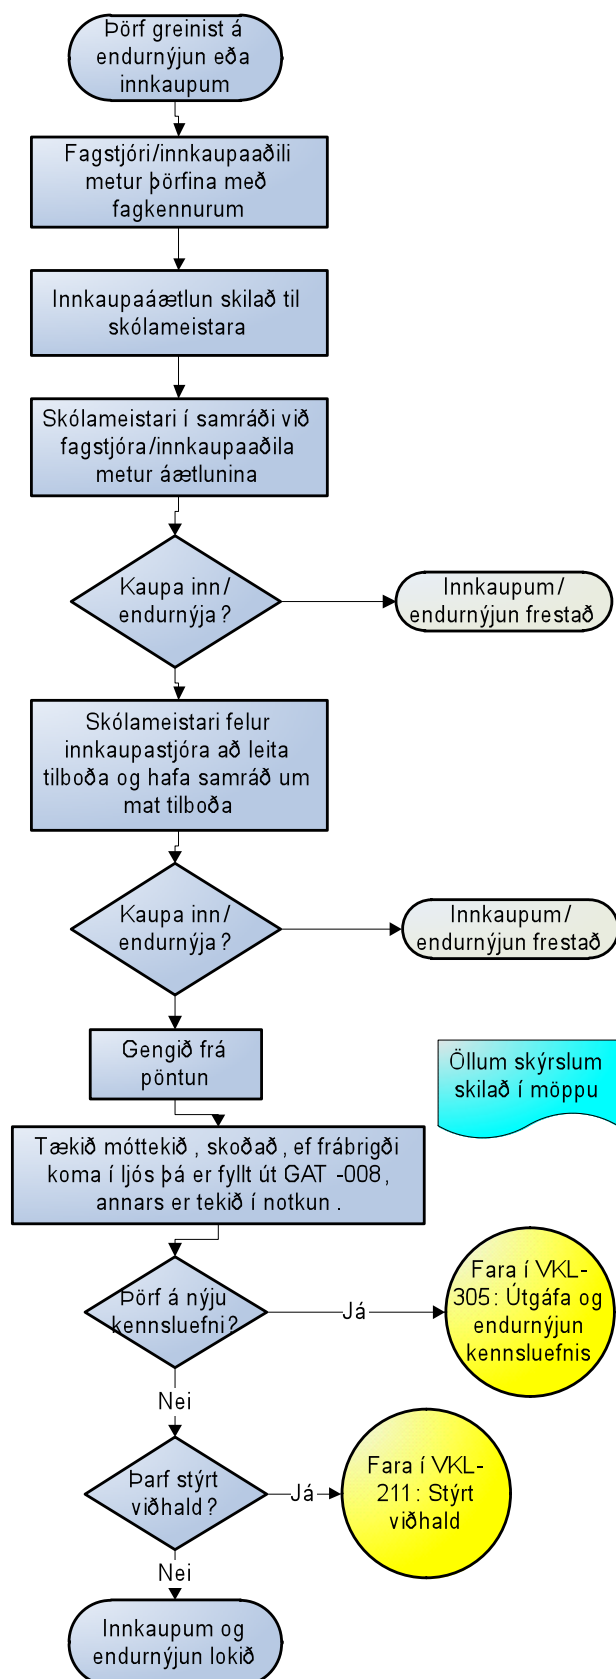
Þörf greinist á endurnýjun eða innkaupum

Fagstjóri/innkaupaaðili metur þörfina með fagkennurum

Innkaupaáætlun skilað til skólameistara

Skólameistari í samráði við fagstjóra/innkaupaaðila metur áætlunina

Kaupa inn/ endurnýja?

Innkaupum/ endurnýjun frestað

Skólameistari felur innkaupastjóra að leita tilboða og hafa samráð um mat tilboða

Kaupa inn/ endurnýja?

Innkaupum/ endurnýjun frestað

Gengið frá pöntun

Öllum skýrslum skilað í möppu

Tækið móttekið, skoðað, ef frábrigði koma í ljós þá er fyllt út GAT -008, annars er tekið í notkun.

Þörf á nýju kennsluefni?

Já

Fara í VKL-305: Útgáfa og endurnýjun kennsluefnis

Nei

Þarf stýrt viðhald?

Já

Fara í VKL-211: Stýrt viðhald

Nei

Innkaupum og endurnýjun lokið